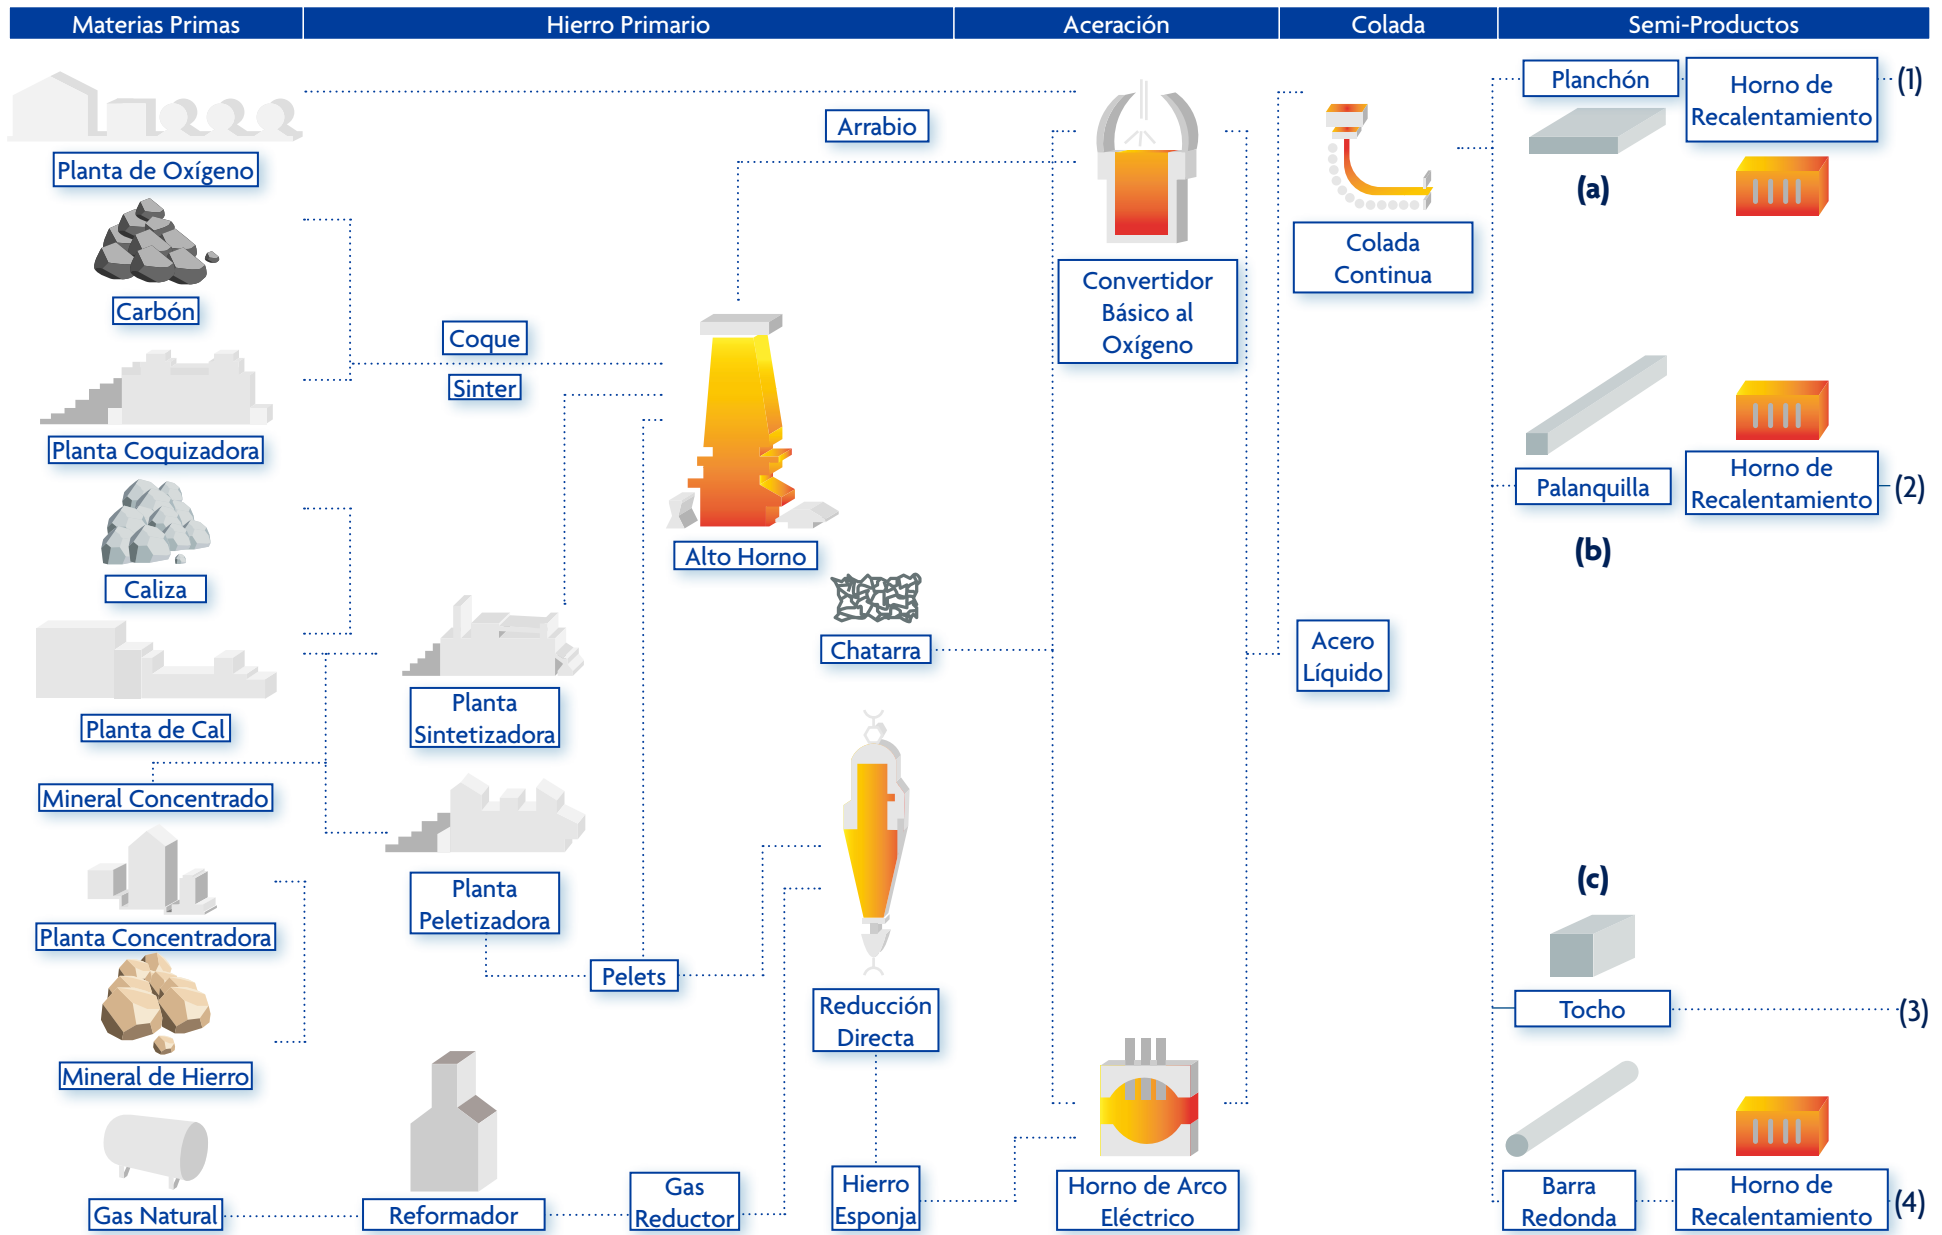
| Materias Primas | Hierro Primario | Aceración | Colada | Semi-Productos |
|---|---|---|---|---|

Planta de Oxígeno

Carbón

Planta Coquizadora

Caliza

Planta de Cal

Mineral Concentrado

Planta Concentradora

Mineral de Hierro

Gas Natural

Coque

Sinter

Planta Sintetizadora

Planta Peletizadora

Pelets

Reformador

Gas Reductor

Arrabio

Alto Horno

Chatarra

Reducción Directa

Hierro Esponja

Convertidor Básico al Oxígeno

Horno de Arco Eléctrico

Colada Continua

Acero Líquido

Planchón

Horno de Recalentamiento

(1)

(a)

Palanquilla

Horno de Recalentamiento

(2)

(b)

(c)

Tocho

(3)

Barra Redonda

Horno de Recalentamiento

(4)